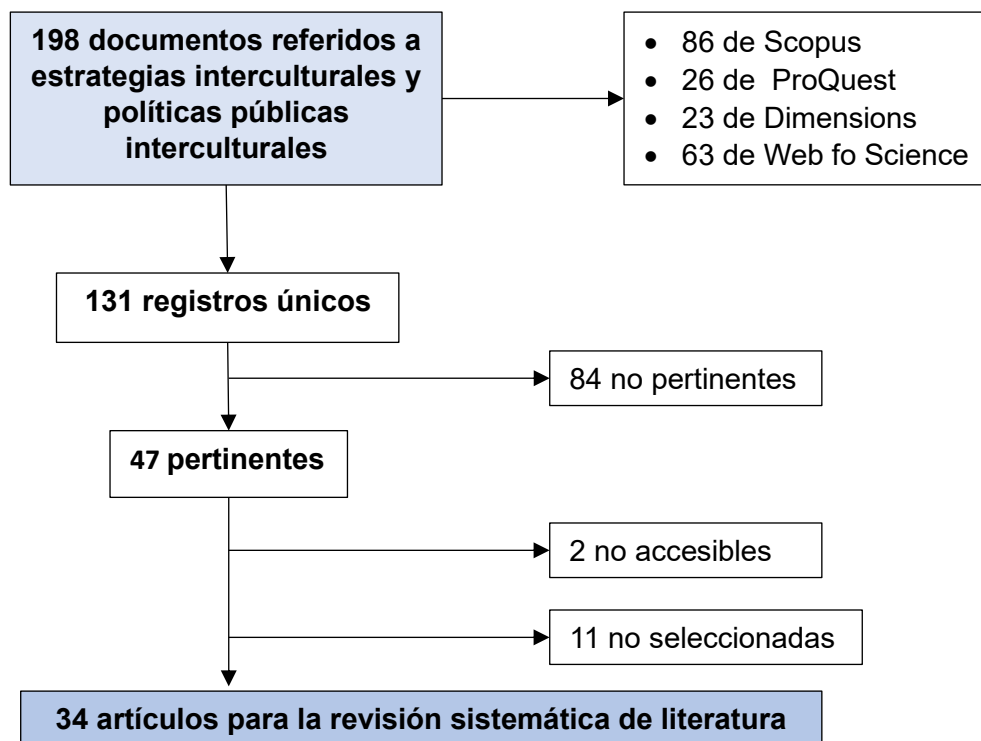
198 documentos referidos a estrategias interculturales y políticas públicas interculturales

- 86 de Scopus
- 26 de ProQuest
- 23 de Dimensions
- 63 de Web fo Science

131 registros únicos

84 no pertinentes

47 pertinentes

2 no accesibles

11 no seleccionadas

34 artículos para la revisión sistemática de literatura